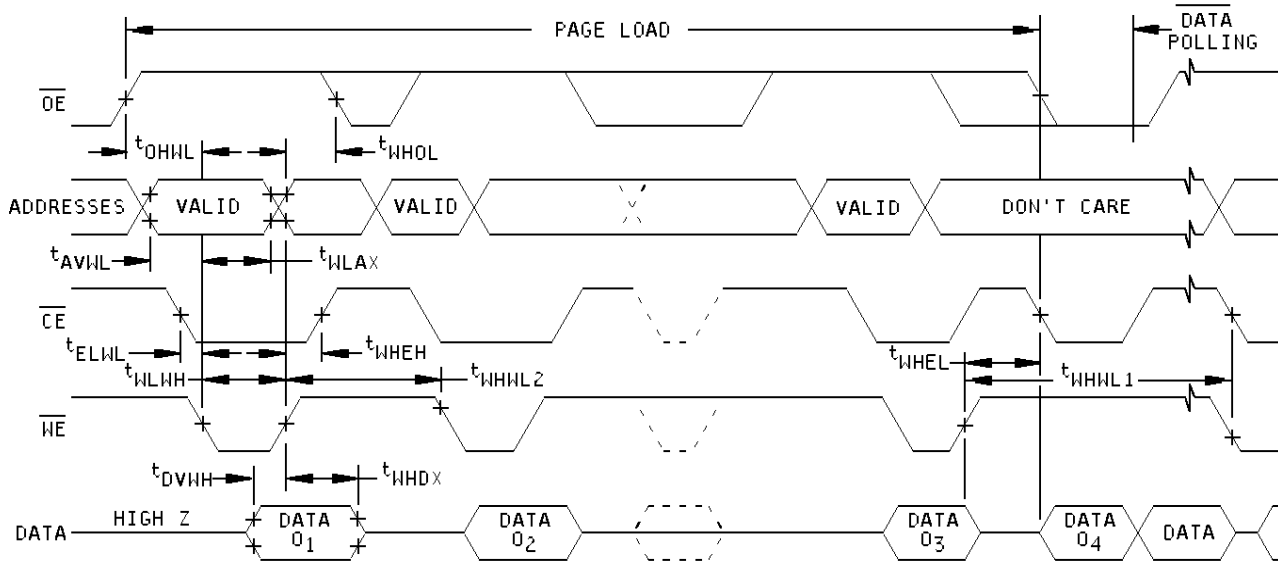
PAGE LOAD

$\overline{DATA}$ POLLING

$\overline{OE}$

$t_{OHWL}$

$t_{WHOL}$

ADDRESSES

VALID

VALID

VALID

DON'T CARE

$t_{AVWL}$

$t_{WLAX}$

$\overline{CE}$

$t_{ELWL}$

$t_{WHEH}$

$t_{WLWH}$

$t_{WHWL2}$

$t_{WHEL}$

$t_{WHWL1}$

$\overline{WE}$

$t_{DVWH}$

$t_{WHDX}$

DATA

HIGH Z

DATA $0_1$

DATA $0_2$

DATA $0_3$

DATA $0_4$

DATA